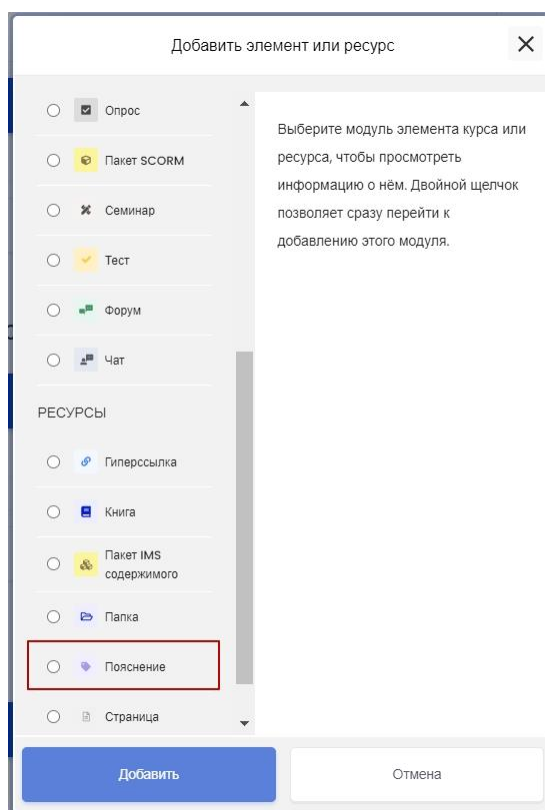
Добавить элемент или ресурс

Опрос

Пакет SCORM

Семинар

Тест

Форум

Чат

РЕСУРСЫ

Гиперссылка

Книга

Пакет IMS содержимого

Папка

Пояснение

Страница

Выберите модуль элемента курса или ресурса, чтобы просмотреть информацию о нём. Двойной щелчок позволяет сразу перейти к добавлению этого модуля.

Добавить

Отмена